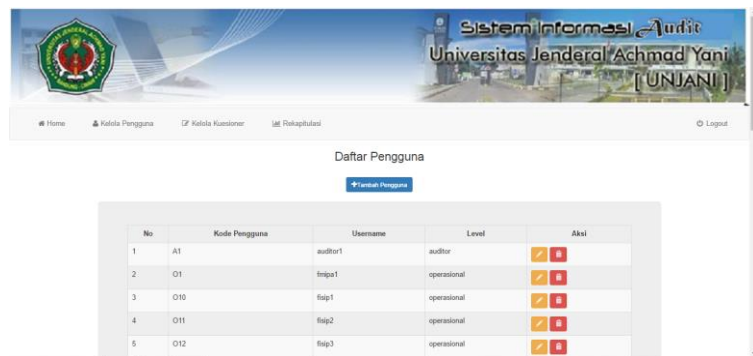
Sistem Informasi Audit
Universitas Jenderal Achmad Yani
[ UNJANI ]

Home Kelola Pengguna Kelola Kuesioner Rekapitulasi Logout

Daftar Pengguna

+Tambah Pengguna

| No | Kode Pengguna | Username | Level | Aksi |
|---|---|---|---|---|
| 1 | A1 | auditor1 | auditor | |
| 2 | O1 | fmipa1 | operasional | |
| 3 | O10 | fisip1 | operasional | |
| 4 | O11 | fisip2 | operasional | |
| 5 | O12 | fisip3 | operasional | |